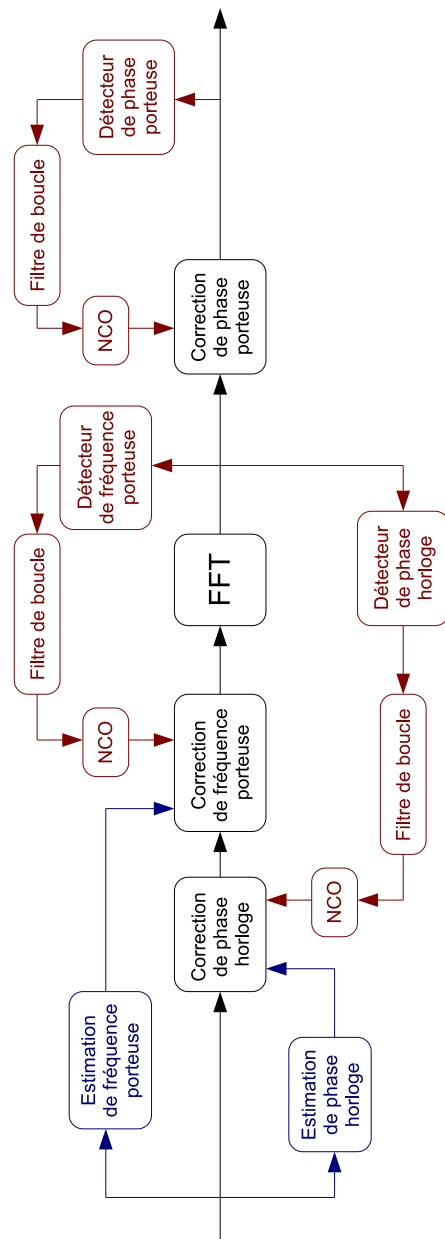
Détecteur de phase porteuse

Filtre de boucle

NCO

Correction de phase porteuse

Détecteur de fréquence porteuse

Filtre de boucle

NCO

FFT

Détecteur de phase horloge

Filtre de boucle

NCO

Correction de fréquence porteuse

Correction de phase horloge

Estimation de fréquence porteuse

Estimation de phase horloge